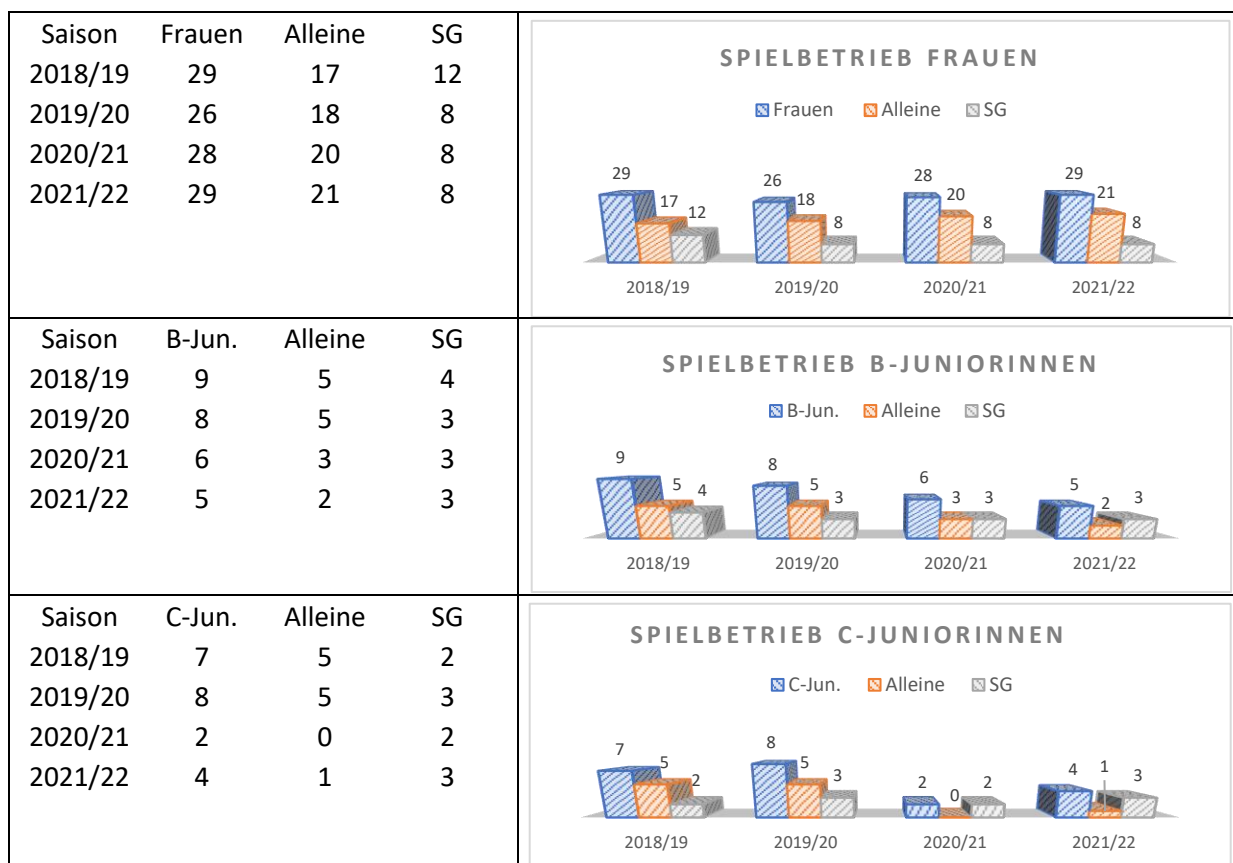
| Saison | Frauen | Alleine | SG |
|---|---|---|---|
| 2018/19 | 29 | 17 | 12 |
| 2019/20 | 26 | 18 | 8 |
| 2020/21 | 28 | 20 | 8 |
| 2021/22 | 29 | 21 | 8 |

SPIELBETRIEB FRAUEN

Frauen Alleine SG

29 17 12 26 18 8 28 20 8 29 21 8

2018/19 2019/20 2020/21 2021/22

| Saison | B-Jun. | Alleine | SG |
|---|---|---|---|
| 2018/19 | 9 | 5 | 4 |
| 2019/20 | 8 | 5 | 3 |
| 2020/21 | 6 | 3 | 3 |
| 2021/22 | 5 | 2 | 3 |

SPIELBETRIEB B-JUNIORINNEN

B-Jun. Alleine SG

9 5 4 8 5 3 6 3 3 5 2 3

2018/19 2019/20 2020/21 2021/22

| Saison | C-Jun. | Alleine | SG |
|---|---|---|---|
| 2018/19 | 7 | 5 | 2 |
| 2019/20 | 8 | 5 | 3 |
| 2020/21 | 2 | 0 | 2 |
| 2021/22 | 4 | 1 | 3 |

SPIELBETRIEB C-JUNIORINNEN

C-Jun. Alleine SG

7 5 2 8 5 3 2 0 2 4 1 3

2018/19 2019/20 2020/21 2021/22